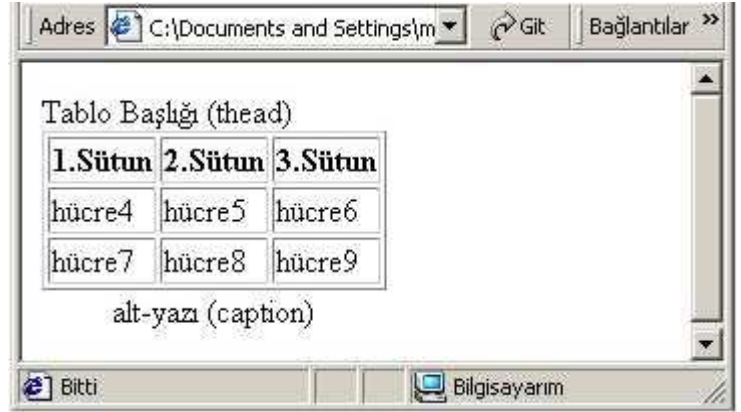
Adres C:\Documents and Settings\m Git Bağlantılar »

Tablo Başlığı (thead)

| 1.Sütun | 2.Sütun | 3.Sütun |
|---|---|---|
| hücre4 | hücre5 | hücre6 |
| hücre7 | hücre8 | hücre9 |

alt-yazı (caption)

Bitti Bilgisayarım